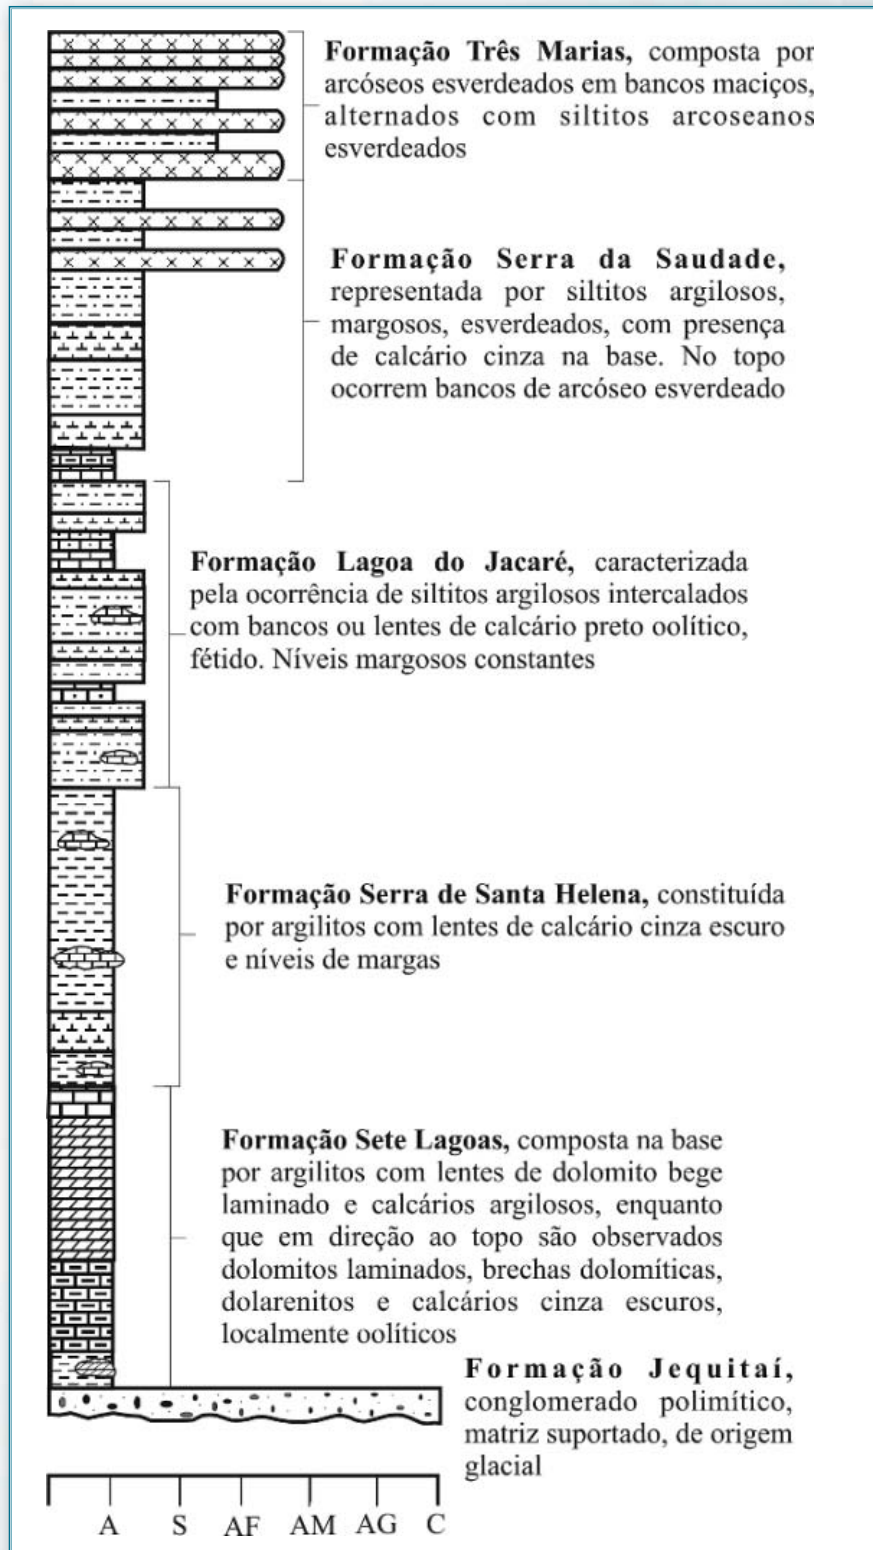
**Formação Três Marias,** composta por arcóseos esverdeados em bancos maciços, alternados com siltitos arcoseanos esverdeados

**Formação Serra da Saudade,** representada por siltitos argilosos, margosos, esverdeados, com presença de calcário cinza na base. No topo ocorrem bancos de arcóseo esverdeado

**Formação Lagoa do Jacaré,** caracterizada pela ocorrência de siltitos argilosos intercalados com bancos ou lentes de calcário preto oolítico, fétido. Níveis margosos constantes

**Formação Serra de Santa Helena,** constituída por argilitos com lentes de calcário cinza escuro e níveis de margas

**Formação Sete Lagoas,** composta na base por argilitos com lentes de dolomito bege laminado e calcários argilosos, enquanto que em direção ao topo são observados dolomitos laminados, brechas dolomíticas, dolarenitos e calcários cinza escuros, localmente oolíticos

**Formação Jequitaí,** conglomerado polimítico, matriz suportado, de origem glacial

A S AF AM AG C